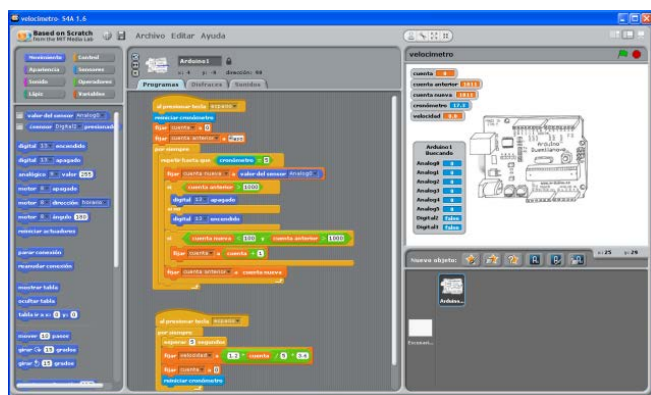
velocimetro- S4A 1.6

Based on Scratch from the MIT Media Lab

Archivo Editar Ayuda

Movimiento Control
Apariencia Sensores
Sonido Operadores
Lápiz Variables

valor del sensor Analog0
sensor Digital2 presionado

digital 13 encendido
digital 13 apagado
analógico 9 valor 255
motor 8 apagado
motor 8 dirección horario
motor 8 ángulo 180
reiniciar actuadores

parar conexión
reanudar conexión

mostrar tabla
ocultar tabla
tabla ir a x: 0 y: 0

mover 10 pasos
girar 15 grados
girar 15 grados

Arduino1
x: 4 y: 4 dirección: 90
Programas Disfraces Sonidos

al presionar tecla espacio
reiniciar cronómetro
fijar cuenta a 0
fijar cuenta anterior a False
por siempre
repetir hasta que cronómetro = 5
fijar cuenta nueva a valor del sensor Analog0
si cuenta anterior > 1000
digital 13 apagado
si no
digital 13 encendido
si cuenta nueva < 100 y cuenta anterior > 1000
fijar cuenta a cuenta + 1
fijar cuenta anterior a cuenta nueva

al presionar tecla espacio
por siempre
esperar 5 segundos
fijar velocidad a 1.2 * cuenta / 5 * 3.6
fijar cuenta a 0
reiniciar cronómetro

velocimetro
cuenta 0
cuenta anterior 1023
cuenta nueva 1023
cronómetro 17.6
velocidad 0.0

Arduino1 Buscando
Analog0
Analog1
Analog2
Analog3
Analog4
Analog5
Digital2 false
Digital3 false

Arduino Duemilanove

Nuevo objeto:
x: 25 y: 26

Arduino...
Escenari...